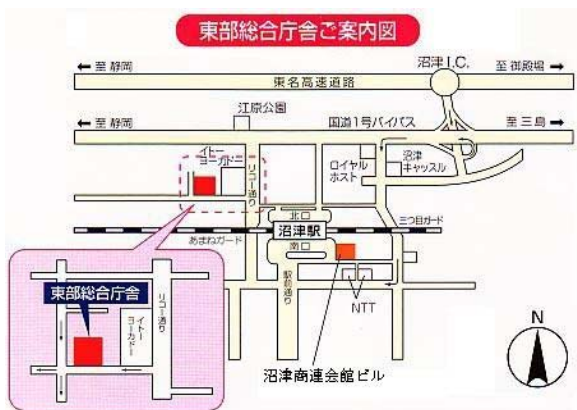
東部総合庁舎ご案内図

至 静岡

沼津I.C.

至 御殿場

東名高速道路

江原公園

至 静岡

国道1号バイパス

至 三島

イトーヨーカドー

リコー通り

ロイヤルホスト

沼津キャッスル

北口

沼津駅

南口

三つ目ガード

あまねガード

駅前通り

NTT

東部総合庁舎

リコー通り

イトーヨーカドー

沼津商連会館ビル

N